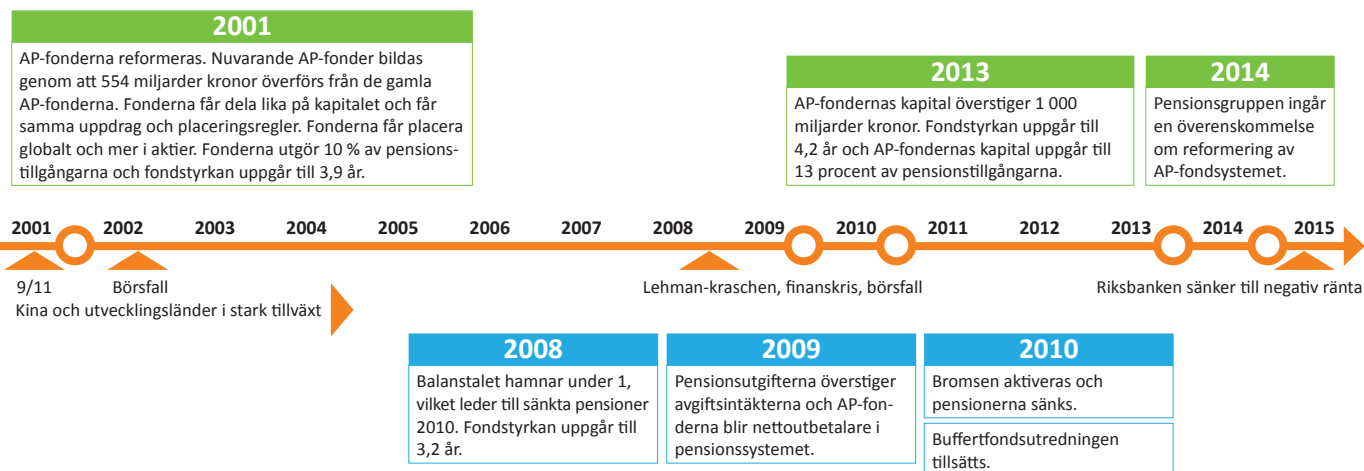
2001
AP-fonderna reformeras. Nuvarande AP-fonder bildas genom att 554 miljarder kronor överförs från de gamla AP-fonderna. Fonderna får dela lika på kapitalet och får samma uppdrag och placeringsregler. Fonderna får placera globalt och mer i aktier. Fonderna utgör 10 % av pensionstillgångarna och fondstyrkan uppgår till 3,9 år.

2013
AP-fondernas kapital överstiger 1 000 miljarder kronor. Fondstyrkan uppgår till 4,2 år och AP-fondernas kapital uppgår till 13 procent av pensionstillgångarna.

2014
Pensionsgruppen ingår en överenskommelse om reformering av AP-fondsystemet.

2001 2002 2003 2004 2005 2006 2007 2008 2009 2010 2011 2012 2013 2014 2015

9/11
Börsfall
Kina och utvecklingsländer i stark tillväxt
Lehman-kraschen, finanskris, börsfall
Riksbanken sänker till negativ ränta

2008
Balanstalet hamnar under 1, vilket leder till sänkta pensioner 2010. Fondstyrkan uppgår till 3,2 år.

2009
Pensionsutgifterna överstiger avgiftsintäkterna och AP-fonderna blir nettoutbetalare i pensionssystemet.

2010
Bromsen aktiveras och pensionerna sänks.

Buffertfondsutredningen tillsätts.